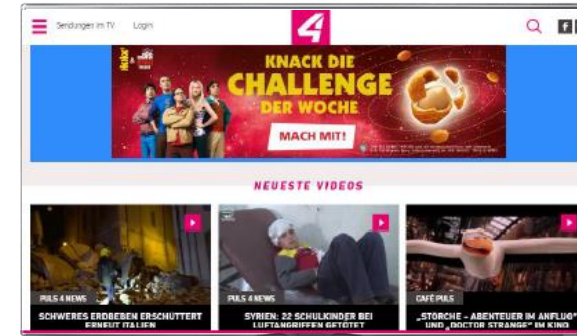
Sendungen im TV Login

4

KNACK DIE CHALLENGE DER WOCHE

MACH MIT!

NEUESTE VIDEOS

PULS 4 NEWS
SCHWERES ERDBEBEN ERSCHÜTTERT ERNEUT ITALIEN

PULS 4 NEWS
SYRIEN: 22 SCHULKINDER BEI LUFTANGRIFFEN GETÖTET

CAFÉ PULS
„STÖRCHE - ABENTEUER IM ANFLUG" UND „DOCTOR STRANGE" IM KINO